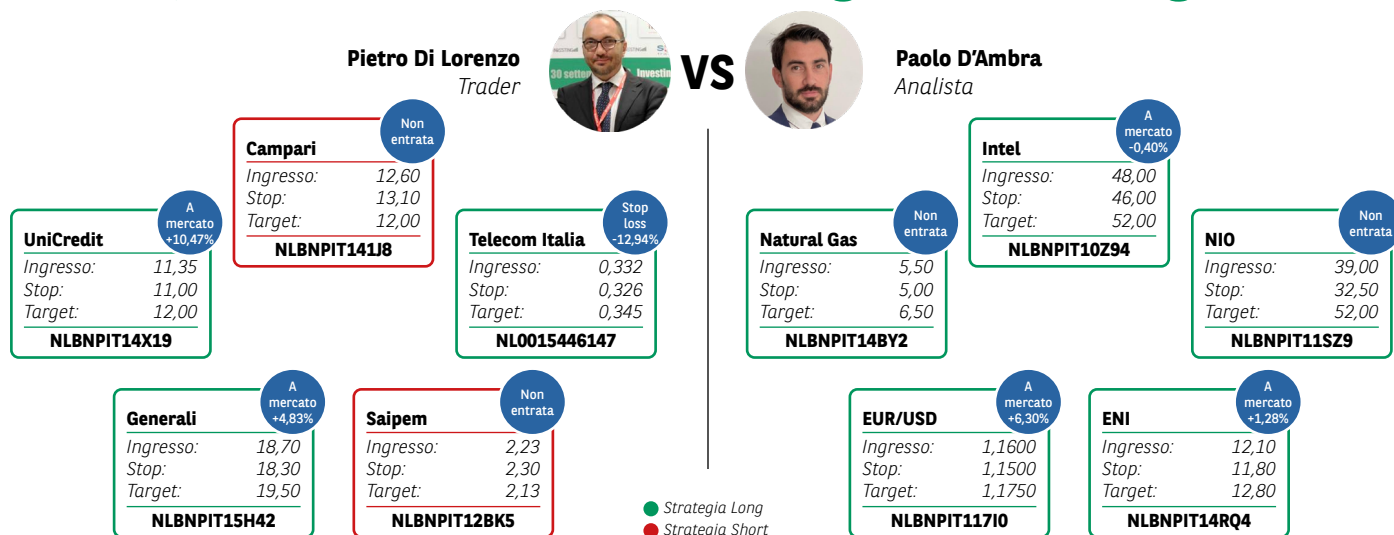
Pietro Di Lorenzo
Trader

VS

Paolo D'Ambra
Analista

Non entrata
Campari
Ingresso: 12,60
Stop: 13,10
Target: 12,00
NLBNPIT141J8

A mercato +10,47%
UniCredit
Ingresso: 11,35
Stop: 11,00
Target: 12,00
NLBNPIT14X19

Stop loss -12,94%
Telecom Italia
Ingresso: 0,332
Stop: 0,326
Target: 0,345
NL0015446147

A mercato +4,83%
Generali
Ingresso: 18,70
Stop: 18,30
Target: 19,50
NLBNPIT15H42

Non entrata
Saipem
Ingresso: 2,23
Stop: 2,30
Target: 2,13
NLBNPIT12BK5

A mercato -0,40%
Intel
Ingresso: 48,00
Stop: 46,00
Target: 52,00
NLBNPIT10Z94

Non entrata
Natural Gas
Ingresso: 5,50
Stop: 5,00
Target: 6,50
NLBNPIT14BY2

Non entrata
NIO
Ingresso: 39,00
Stop: 32,50
Target: 52,00
NLBNPIT11SZ9

A mercato +6,30%
EUR/USD
Ingresso: 1,1600
Stop: 1,1500
Target: 1,1750
NLBNPIT117I0

A mercato +1,28%
ENI
Ingresso: 12,10
Stop: 11,80
Target: 12,80
NLBNPIT14RQ4

Strategia Long
Strategia Short